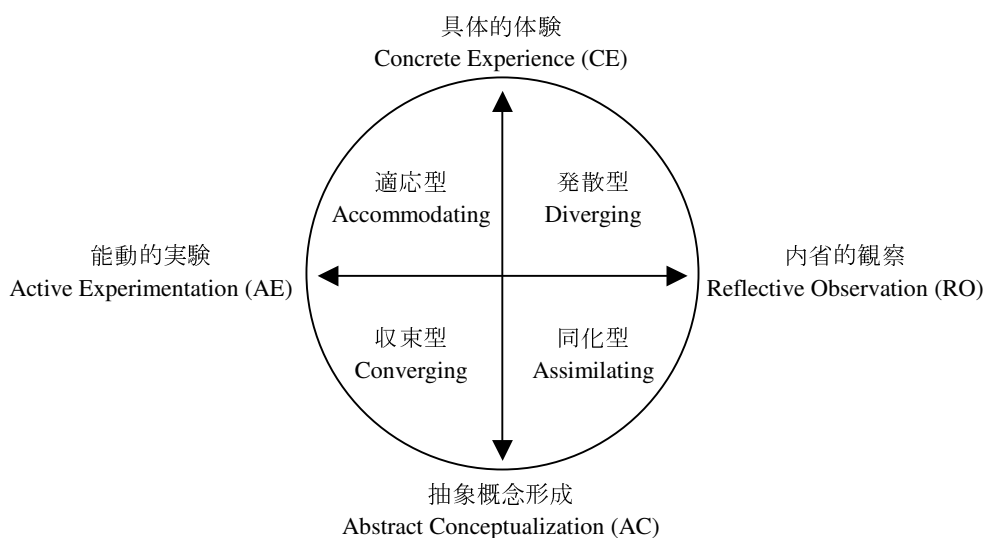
具体的体験
Concrete Experience (CE)

適応型
Accommodating

発散型
Diverging

能動的実験
Active Experimentation (AE)

内省的観察
Reflective Observation (RO)

収束型
Converging

同化型
Assimilating

抽象概念形成
Abstract Conceptualization (AC)